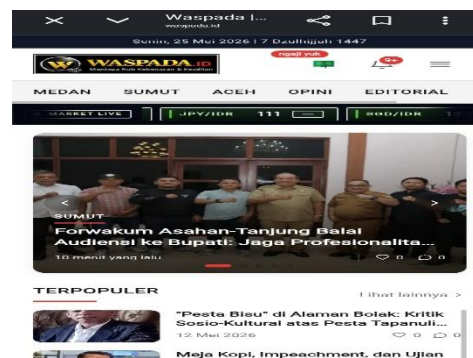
Waspada I...
waspada.id

Senin, 25 Mei 2026 | 7 Dzulhijjah 1447

WASPADA.ID
Membela Hak Kebenaran & Keadilan

ngeli yuk

9+

MEDAN SUMUT ACEH OPINI EDITORIAL

MARKET LIVE | JPY/IDR 111 | SGD/IDR

SUMUT
Forwakum Asahan-Tanjung Balai Audiensi ke Bupati: Jaga Profesionalita...
10 menit yang lalu 0 0

TERPOPULER
Lihat lainnya >

"Pesta Bisu" di Alaman Bolak: Kritik Sosio-Kultural atas Pesta Tapanuli...
12 Mei 2026 0 0

Meja Kopi, Impeachment, dan Ujian